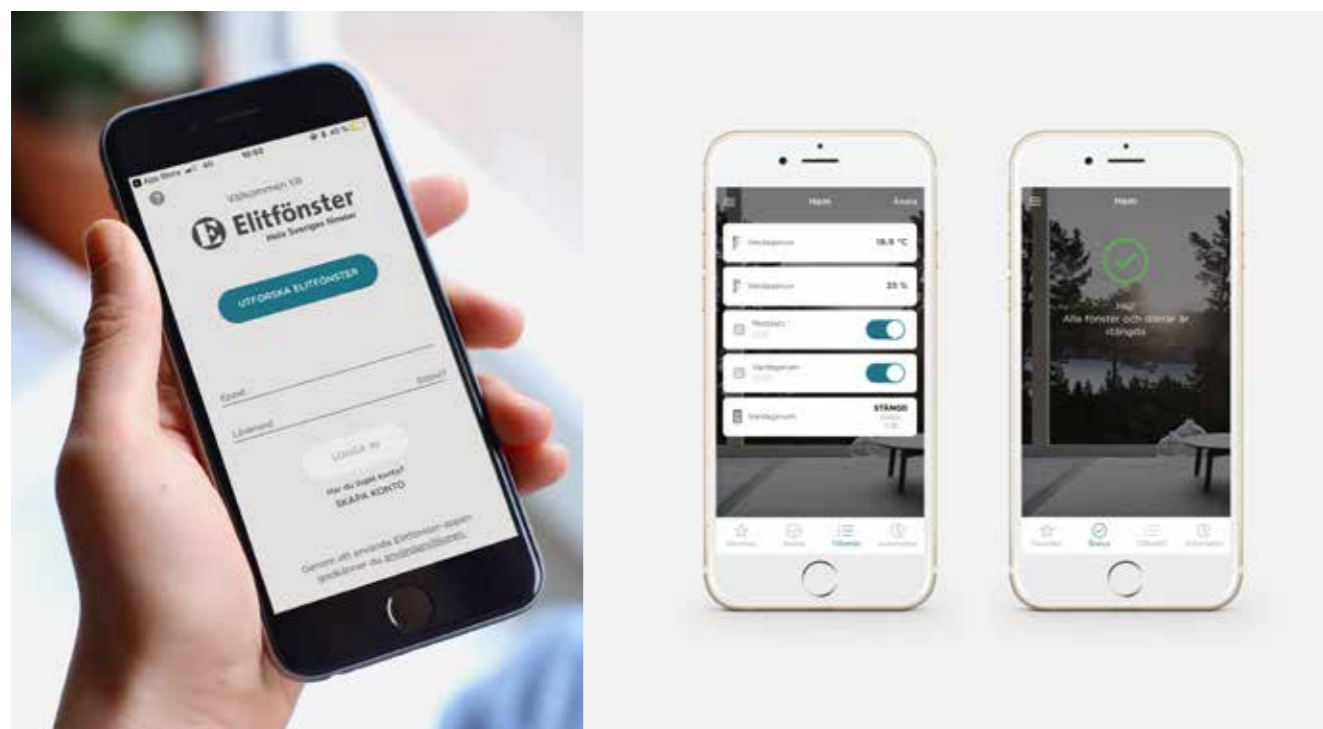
App Store 4G 10:02 45 %

Välkommen till

Elitfönster
Hela Sveriges fönster

UTFORSKA ELITFÖNSTER

Epost

Glömt?

Lösenord

LOGGA IN

Har du inget konto?
SKAPA KONTO

Genom att använda Elitfönster-appen godkänner du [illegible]

Hem
Ändra

Vardagsrum 18.9 °C

Vardagsrum 33 %

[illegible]

Vardagsrum

Vardagsrum STÄNGD

Favoriter
Status
Tillbehör
Automation

Hem

Hej!
Alla fönster och dörrar är stängda

Favoriter
Status
Tillbehör
Automation